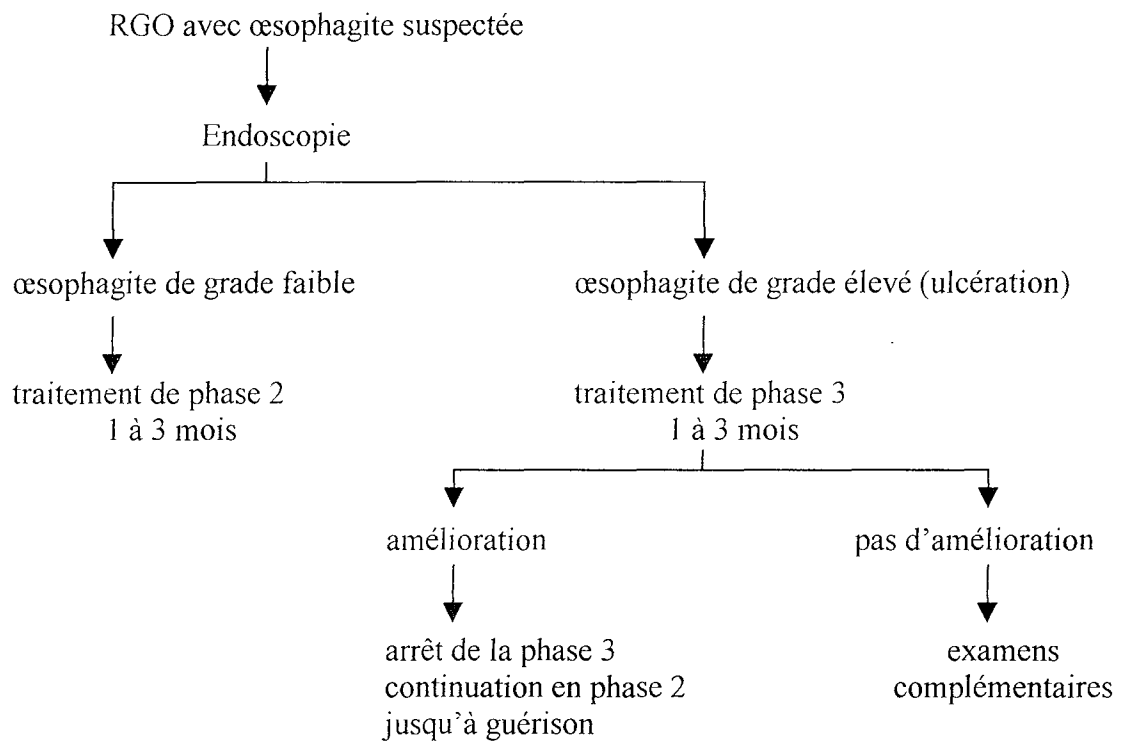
RGO avec œsophagite suspectée

Endoscopie

œsophagite de grade faible

traitement de phase 2
1 à 3 mois

œsophagite de grade élevé (ulcération)

traitement de phase 3
1 à 3 mois

amélioration

arrêt de la phase 3
continuation en phase 2
jusqu'à guérison

pas d'amélioration

examens
complémentaires